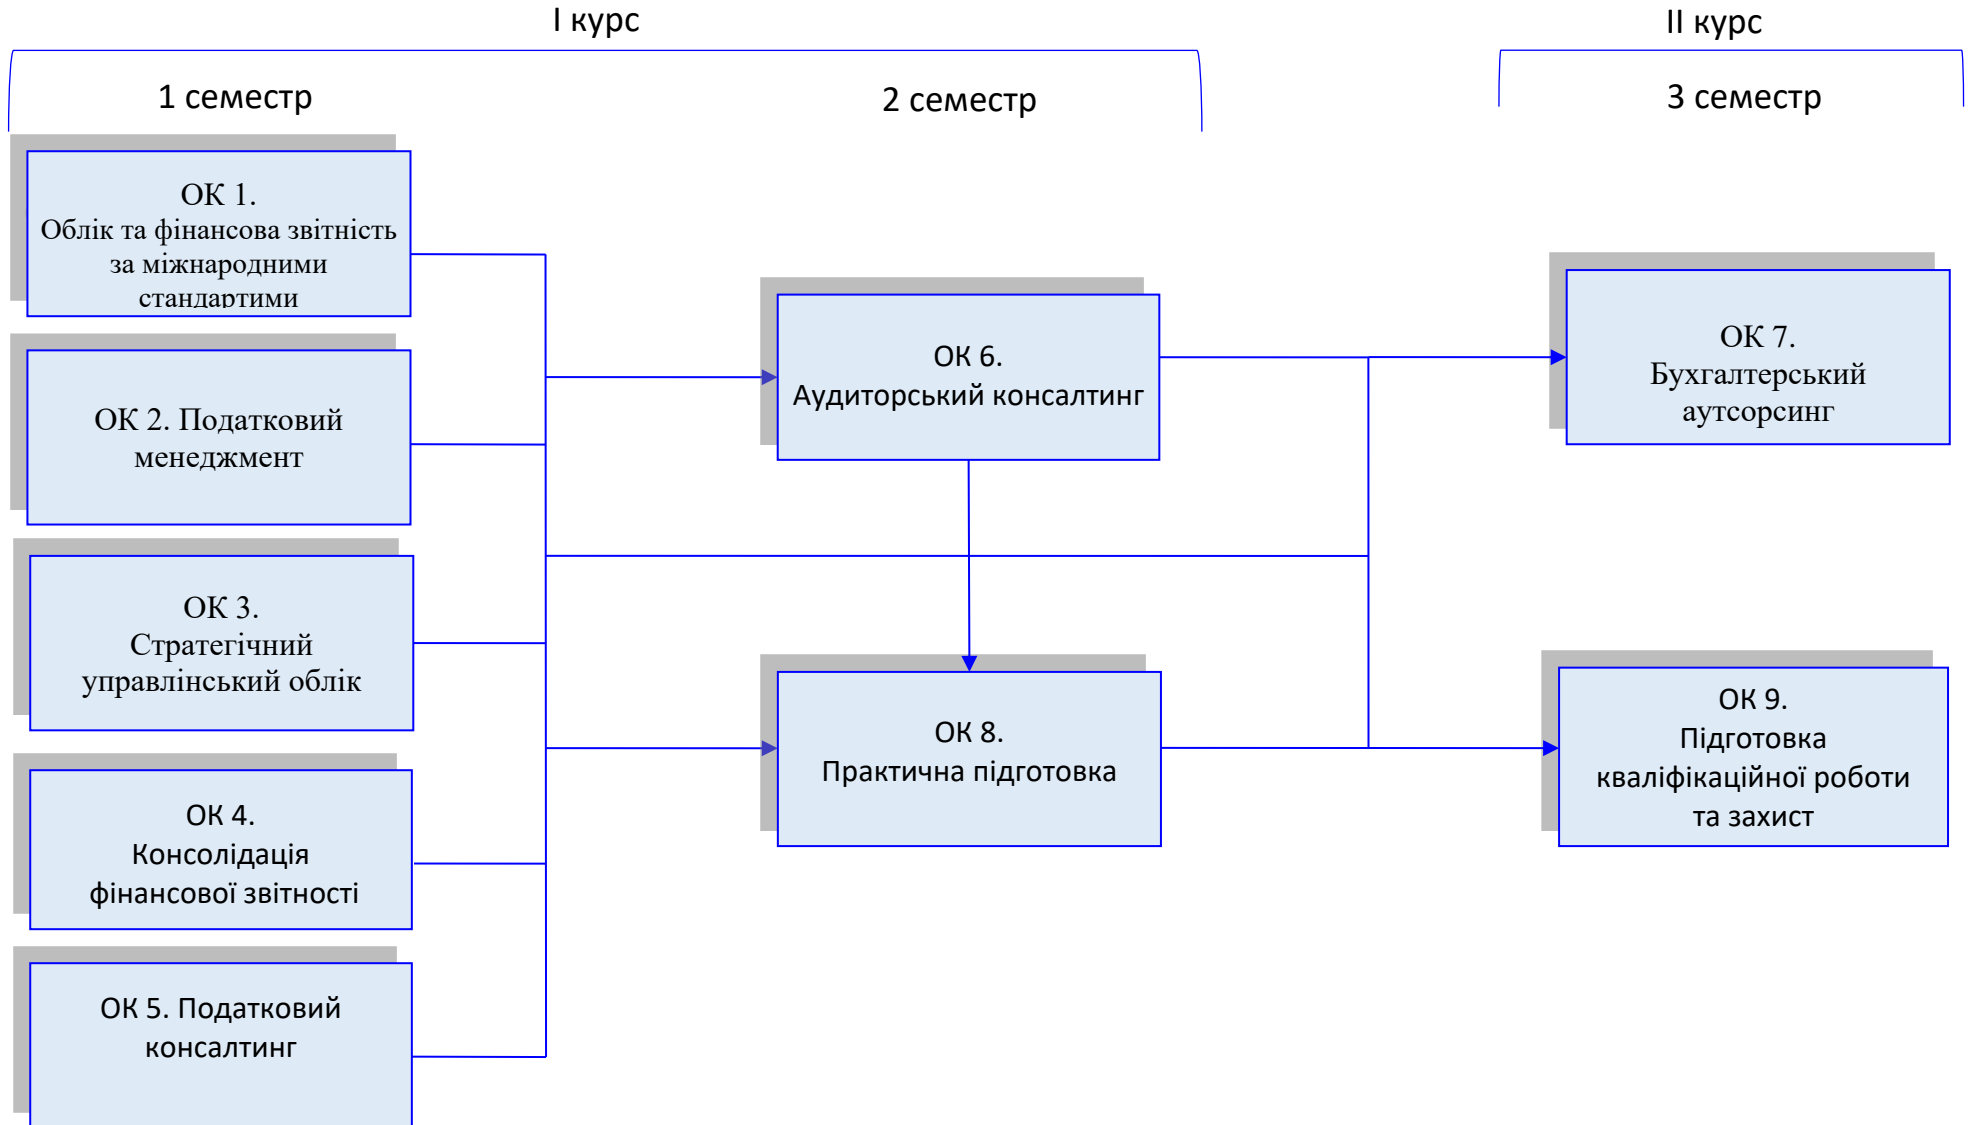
І курс

ІІ курс

1 семестр

2 семестр

3 семестр

ОК 1.
Облік та фінансова звітність за міжнародними стандартими

ОК 2. Податковий менеджмент

ОК 3.
Стратегічний управлінський облік

ОК 4.
Консолідація фінансової звітності

ОК 5. Податковий консалтинг

ОК 6.
Аудиторський консалтинг

ОК 8.
Практична підготовка

ОК 7.
Бухгалтерський аутсорсинг

ОК 9.
Підготовка кваліфікаційної роботи та захист